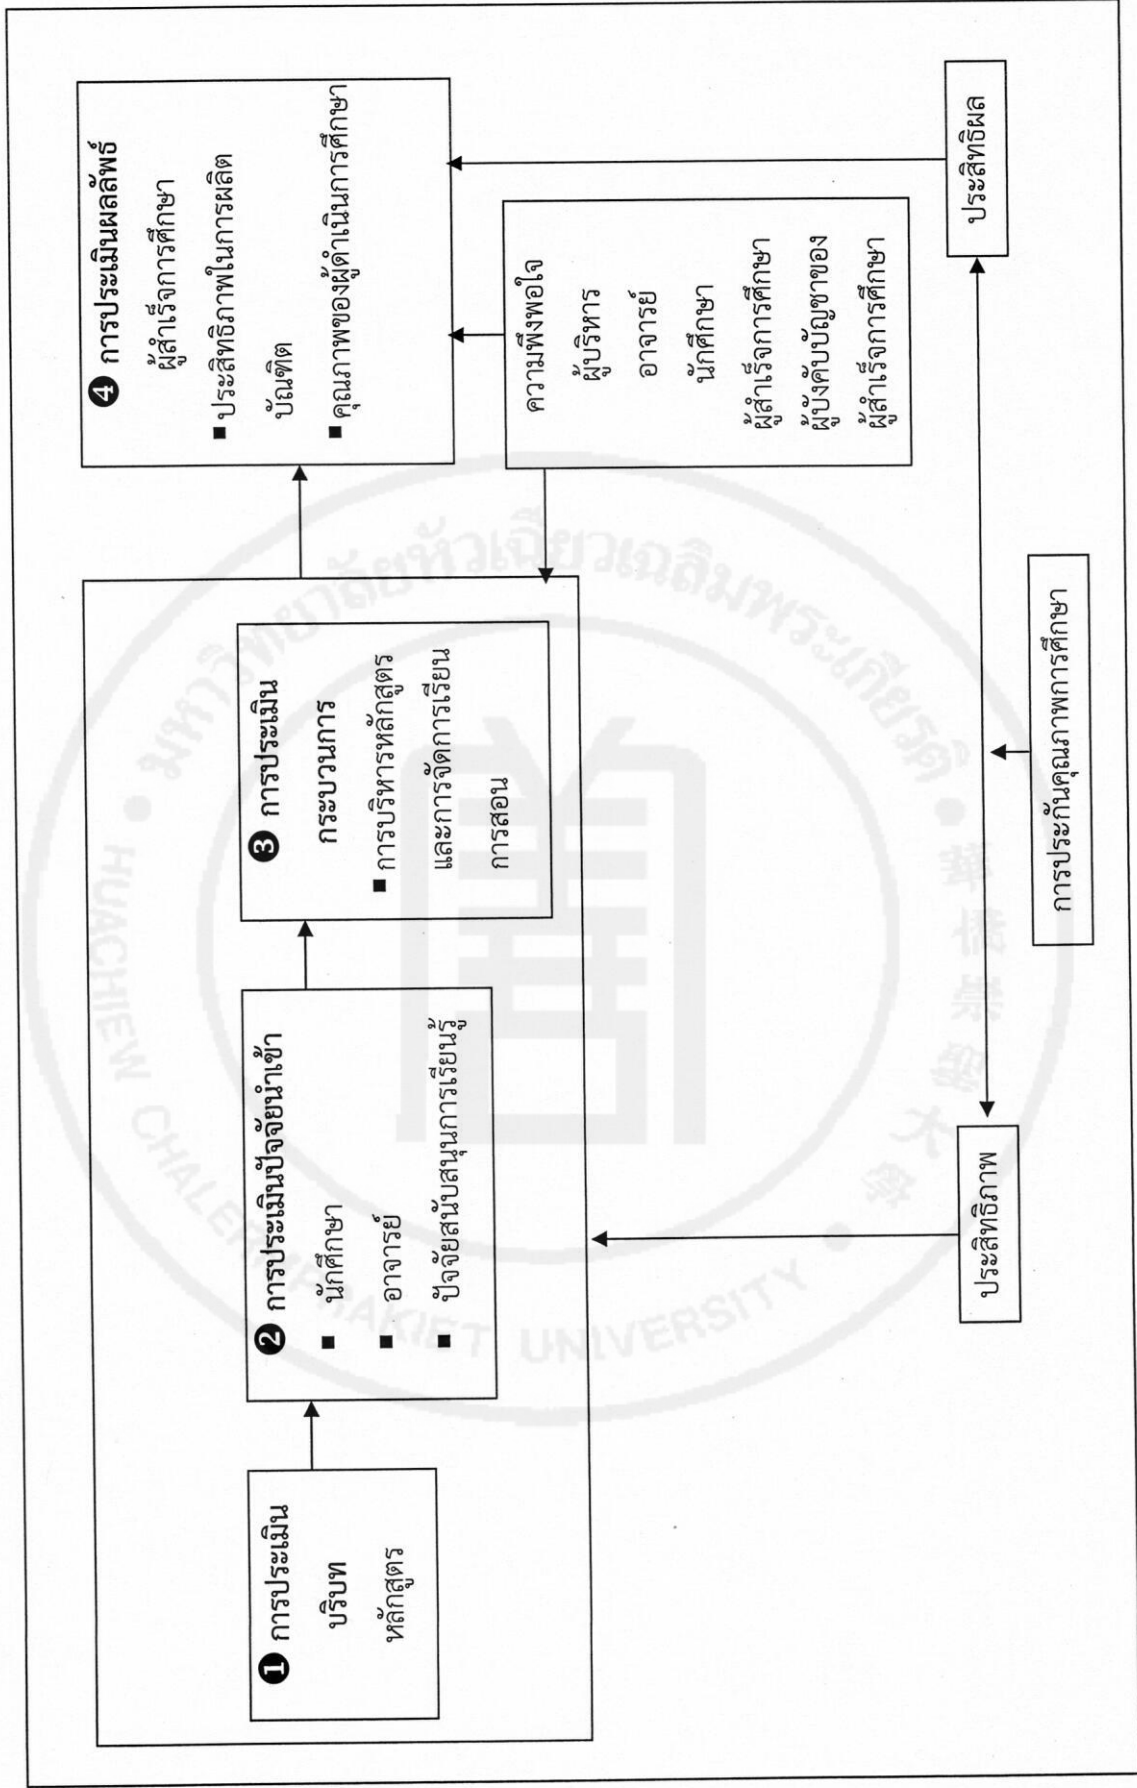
❶ การประเมินบริบท
หลักสูตร

❷ การประเมินปัจจัยนำเข้า
■ นักศึกษา
■ อาจารย์
■ ปัจจัยสนับสนุนการเรียนรู้

❸ การประเมินกระบวนการ
■ การบริหารหลักสูตรและการจัดการเรียนการสอน

❹ การประเมินผลลัพธ์
ผู้สำเร็จการศึกษา
■ ประสิทธิภาพในการผลิตบัณฑิต
■ คุณภาพของผู้ดำเนินการศึกษา

ความพึงพอใจ
ผู้บริหาร
อาจารย์
นักศึกษา
ผู้สำเร็จการศึกษา
ผู้บังคับบัญชาของผู้สำเร็จการศึกษา

ประสิทธิภาพ

ประสิทธิผล

การประกันคุณภาพการศึกษา

มหาวิทยาลัยหัวเฉียวเฉลิมพระเกียรติ
HUACHIEW CHALERMPRAKIET UNIVERSITY
華僑崇聖大學